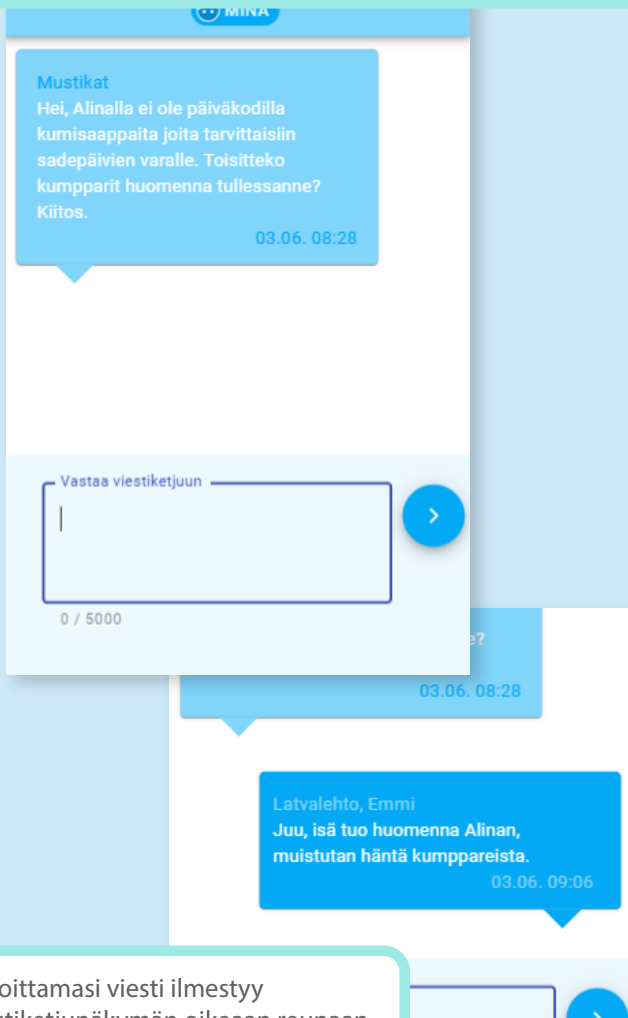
MINÄ

Mustikat
Hei, Alinalla ei ole päiväkodilla kumisaappaita joita tarvittaisiin sadepäivien varalle. Toisitteko kumpparit huomenna tullessanne? Kiitos.
03.06. 08:28

Vastaa viestiketjuun
0 / 5000

e?
03.06. 08:28

Latvalehto, Emmi
Juu, isä tuo huomenna Alinan, muistutan häntä kumppareista.
03.06. 09:06

oittamasi viesti ilmestyy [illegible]